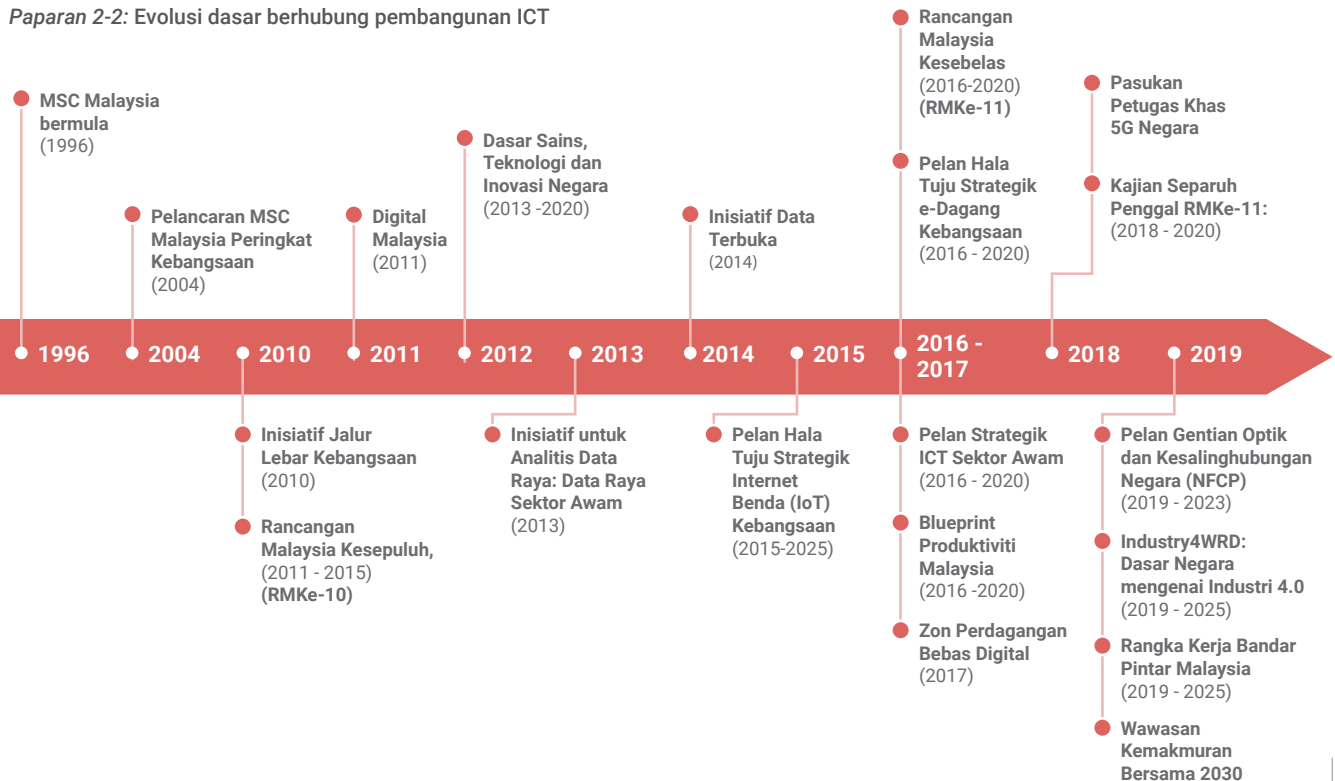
*Paparan 2-2:* Evolusi dasar berhubung pembangunan ICT

**MSC Malaysia bermula** (1996)

**Pelancaran MSC Malaysia Peringkat Kebangsaan** (2004)

**Digital Malaysia** (2011)

**Dasar Sains, Teknologi dan Inovasi Negara** (2013 -2020)

**Inisiatif Data Terbuka** (2014)

**Rancangan Malaysia Kesebelas** (2016-2020) **(RMKe-11)**

**Pelan Hala Tuju Strategik e-Dagang Kebangsaan** (2016 - 2020)

**Pasukan Petugas Khas 5G Negara**

**Kajian Separuh Penggal RMKe-11:** (2018 - 2020)

1996 2004 2010 2011 2012 2013 2014 2015 2016 - 2017 2018 2019

**Inisiatif Jalur Lebar Kebangsaan** (2010)

**Rancangan Malaysia Kesepuluh,** (2011 - 2015) **(RMKe-10)**

**Inisiatif untuk Analitis Data Raya: Data Raya Sektor Awam** (2013)

**Pelan Hala Tuju Strategik Internet Benda (IoT) Kebangsaan** (2015-2025)

**Pelan Strategik ICT Sektor Awam** (2016 - 2020)

**Blueprint Produktiviti Malaysia** (2016 -2020)

**Zon Perdagangan Bebas Digital** (2017)

**Pelan Gentian Optik dan Kesalinghubungan Negara (NFCP)** (2019 - 2023)

**Industry4WRD: Dasar Negara mengenai Industri 4.0** (2019 - 2025)

**Rangka Kerja Bandar Pintar Malaysia** (2019 - 2025)

**Wawasan Kemakmuran Bersama 2030**